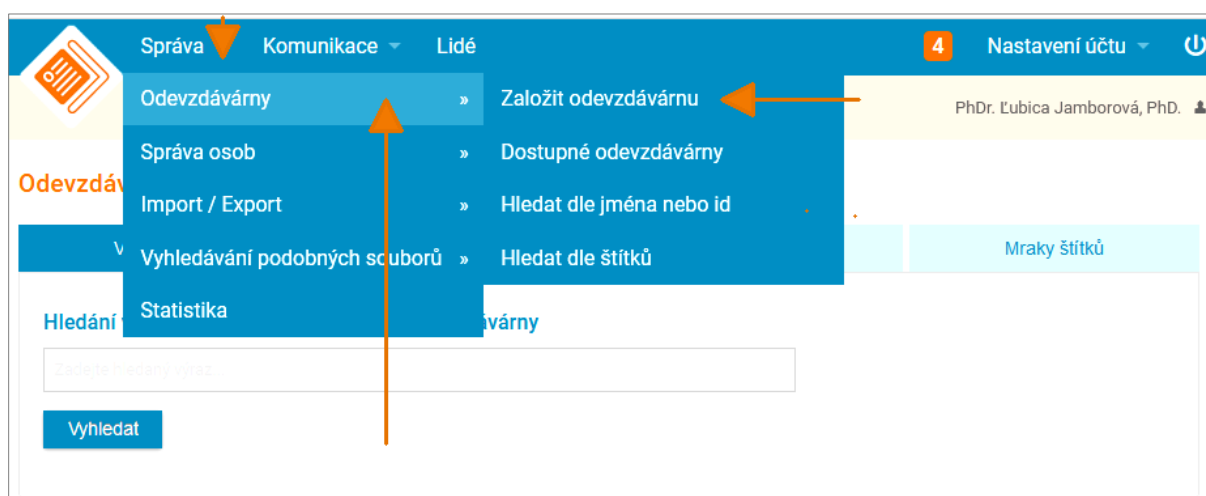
Správa Komunikace Lidé

4 Nastavení účtu

Odevzdávárny »
Správa osob »
Import / Export »
Vyhledávání podobných souborů »
Statistika

Založit odevzdávárnu
Dostupné odevzdávárny
Hledat dle jména nebo id
Hledat dle štítků

PhDr. Ľubica Jamborová, PhD.

Odevzdáv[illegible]

V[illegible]

Mraky štítků

Hledání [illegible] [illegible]ávárny

Zadejte hledaný výraz...

Vyhledat